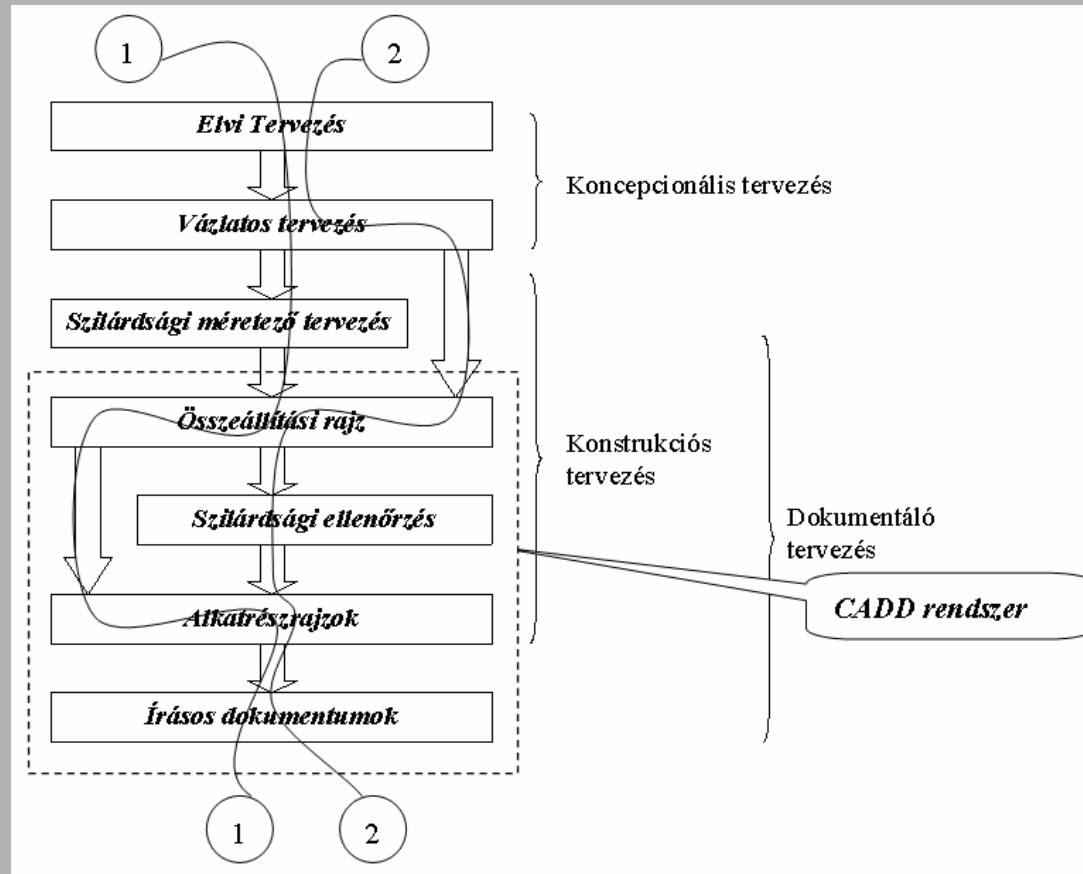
1

2

Elvi Tervezés

Koncepcionális tervezés

Vázlatos tervezés

Szilárdsági méretező tervezés

Összeállítási rajz

Konstrukciós tervezés

Szilárdsági ellenőrzés

Dokumentáló tervezés

Alkatrészrajzok

CADD rendszer

Írásos dokumentumok

1

2